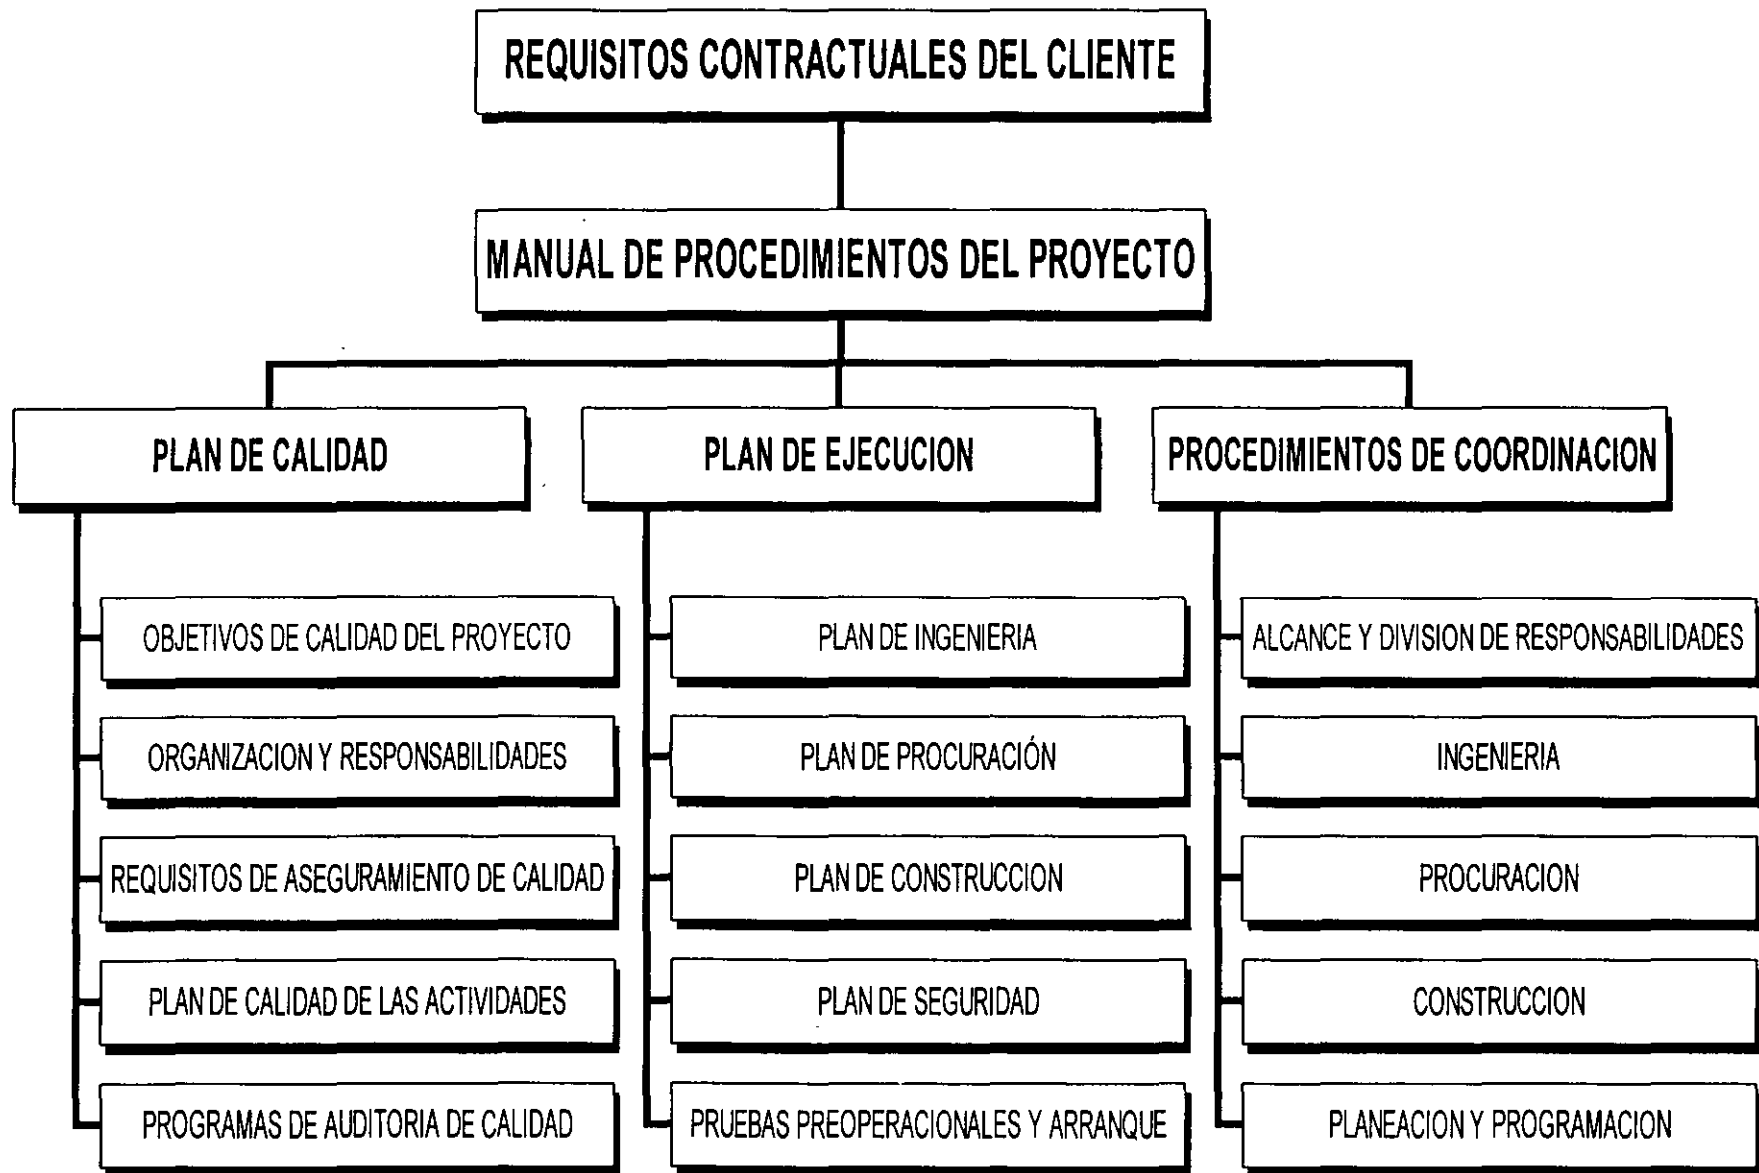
REQUISITOS CONTRACTUALES DEL CLIENTE

MANUAL DE PROCEDIMIENTOS DEL PROYECTO

PLAN DE CALIDAD

OBJETIVOS DE CALIDAD DEL PROYECTO

ORGANIZACION Y RESPONSABILIDADES

REQUISITOS DE ASEGURAMIENTO DE CALIDAD

PLAN DE CALIDAD DE LAS ACTIVIDADES

PROGRAMAS DE AUDITORIA DE CALIDAD

PLAN DE EJECUCION

PLAN DE INGENIERIA

PLAN DE PROCURACIÓN

PLAN DE CONSTRUCCION

PLAN DE SEGURIDAD

PRUEBAS PREOPERACIONALES Y ARRANQUE

PROCEDIMIENTOS DE COORDINACION

ALCANCE Y DIVISION DE RESPONSABILIDADES

INGENIERIA

PROCURACION

CONSTRUCCION

PLANEACION Y PROGRAMACION